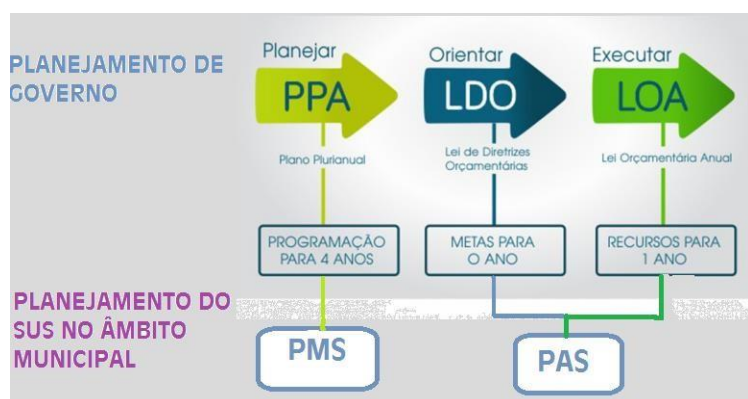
PLANEJAMENTO DE GOVERNO

Planejar
PPA
Plano Plurianual

Orientar
LDO
Lei de Diretrizes Orçamentárias

Executar
LOA
Lei Orçamentária Anual

PROGRAMAÇÃO PARA 4 ANOS

METAS PARA O ANO

RECURSOS PARA 1 ANO

PLANEJAMENTO DO SUS NO ÂMBITO MUNICIPAL

PMS

PAS